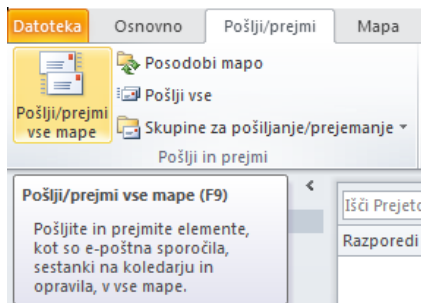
Datoteka Osnovno Pošlji/prejmi Mapa

Pošlji/prejmi vse mape

Posodobi mapo

Pošlji vse

Skupine za pošiljanje/prejemanje

Pošlji in prejmi

Pošlji/prejmi vse mape (F9)

Pošljite in prejmite elemente, kot so e-poštna sporočila, sestanki na koledarju in opravila, v vse mape.

Išči Prejeto

Razporedi